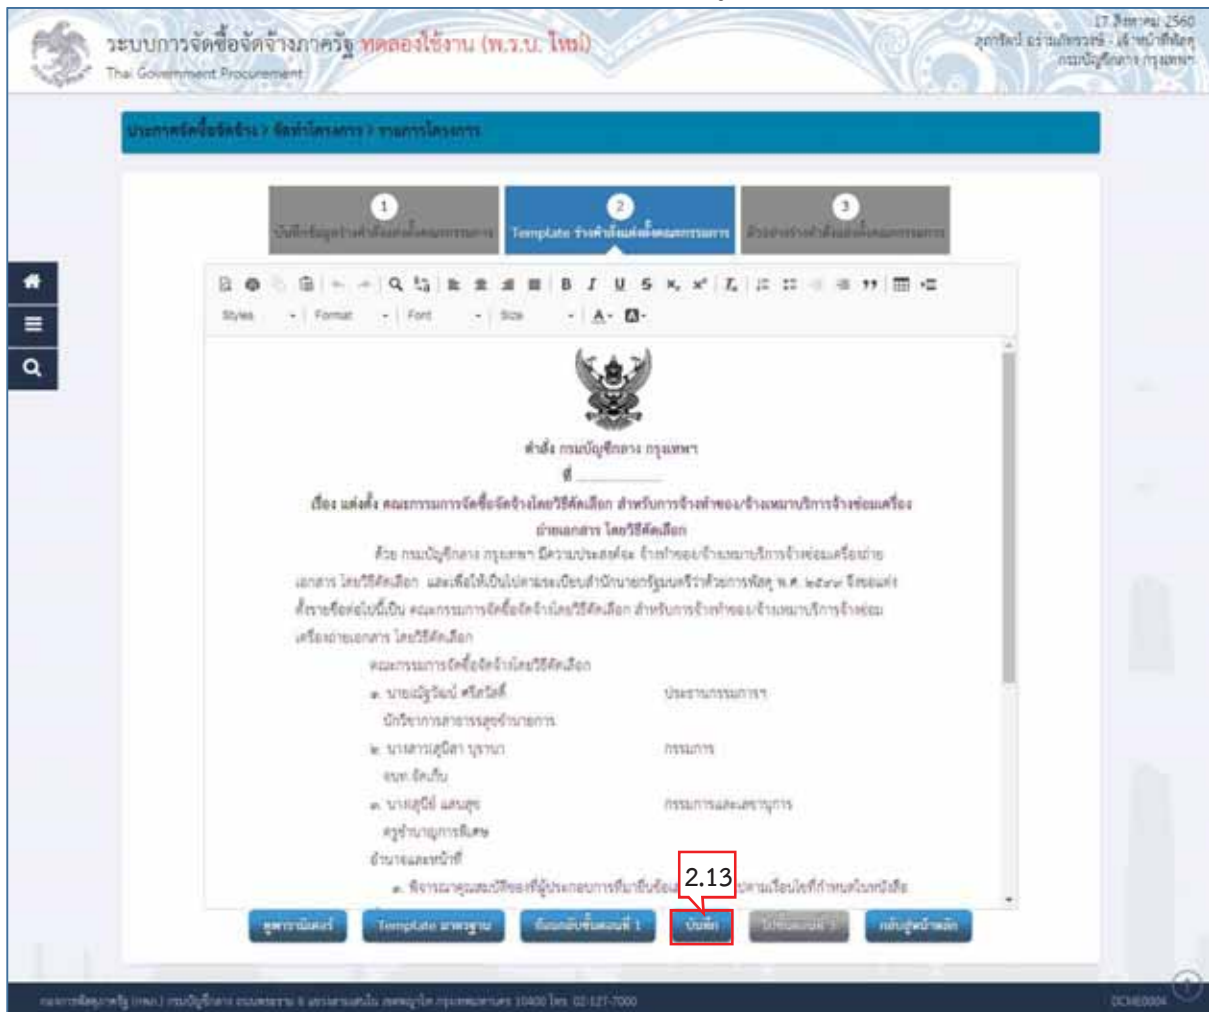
ระบบการจัดซื้อจัดจ้างภาครัฐ ทดลองใช้งาน (พ.ร.บ. ใหม่)
Thai Government Procurement

17 สิงหาคม 2560
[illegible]
กรมบัญชีกลาง กรุงเทพฯ

ประกาศจัดซื้อจัดจ้าง > จัดทำโครงการ > รายการโครงการ

1
บันทึกข้อมูลร่างคำสั่งแต่งตั้งคณะกรรมการ

2
Template ร่างคำสั่งแต่งตั้งคณะกรรมการ

3
ตัวอย่างร่างคำสั่งแต่งตั้งคณะกรรมการ

Styles Format Font Size

คำสั่ง กรมบัญชีกลาง กรุงเทพฯ
ที่ ________

เรื่อง แต่งตั้ง คณะกรรมการจัดซื้อจัดจ้างโดยวิธีคัดเลือก สำหรับการจ้างทำของ/จ้างเหมาบริการจ้างซ่อมเครื่องถ่ายเอกสาร โดยวิธีคัดเลือก

ด้วย กรมบัญชีกลาง กรุงเทพฯ มีความประสงค์จะ จ้างทำของ/จ้างเหมาบริการจ้างซ่อมเครื่องถ่ายเอกสาร โดยวิธีคัดเลือก และเพื่อให้เป็นไปตามระเบียบสำนักนายกรัฐมนตรีว่าด้วยการพัสดุ พ.ศ. ๒๕๖๐ จึงขอแต่งตั้งรายชื่อต่อไปนี้เป็น คณะกรรมการจัดซื้อจัดจ้างโดยวิธีคัดเลือก สำหรับการจ้างทำของ/จ้างเหมาบริการจ้างซ่อมเครื่องถ่ายเอกสาร โดยวิธีคัดเลือก

คณะกรรมการจัดซื้อจัดจ้างโดยวิธีคัดเลือก
๑. นายณัฐวัฒน์ ศรีสวัสดิ์ ประธานกรรมการ
นักวิชาการสาธารณสุขชำนาญการ
๒. นางสาวสุนิสา บุราณา กรรมการ
จนท.จัดเก็บ
๓. นางสุนีย์ แสนสุข กรรมการและเลขานุการ
ครูชำนาญการพิเศษ
อำนาจและหน้าที่
๑. พิจารณาคุณสมบัติของผู้ประกอบการที่มายื่นข้อเสนอ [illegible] ตามเงื่อนไขที่กำหนดในหนังสือ

2.13

ดูตัวอย่างพิมพ์ | Template มาตรฐาน | ย้อนกลับขั้นตอนที่ 1 | บันทึก | ไปขั้นตอนที่ 3 | กลับสู่หน้าหลัก

กองการพัสดุภาครัฐ (กพภ.) กรมบัญชีกลาง ถนนพระราม 6 แขวงสามเสนใน เขตพญาไท กรุงเทพมหานคร 10400 โทร. 02-127-7000
DCME0004